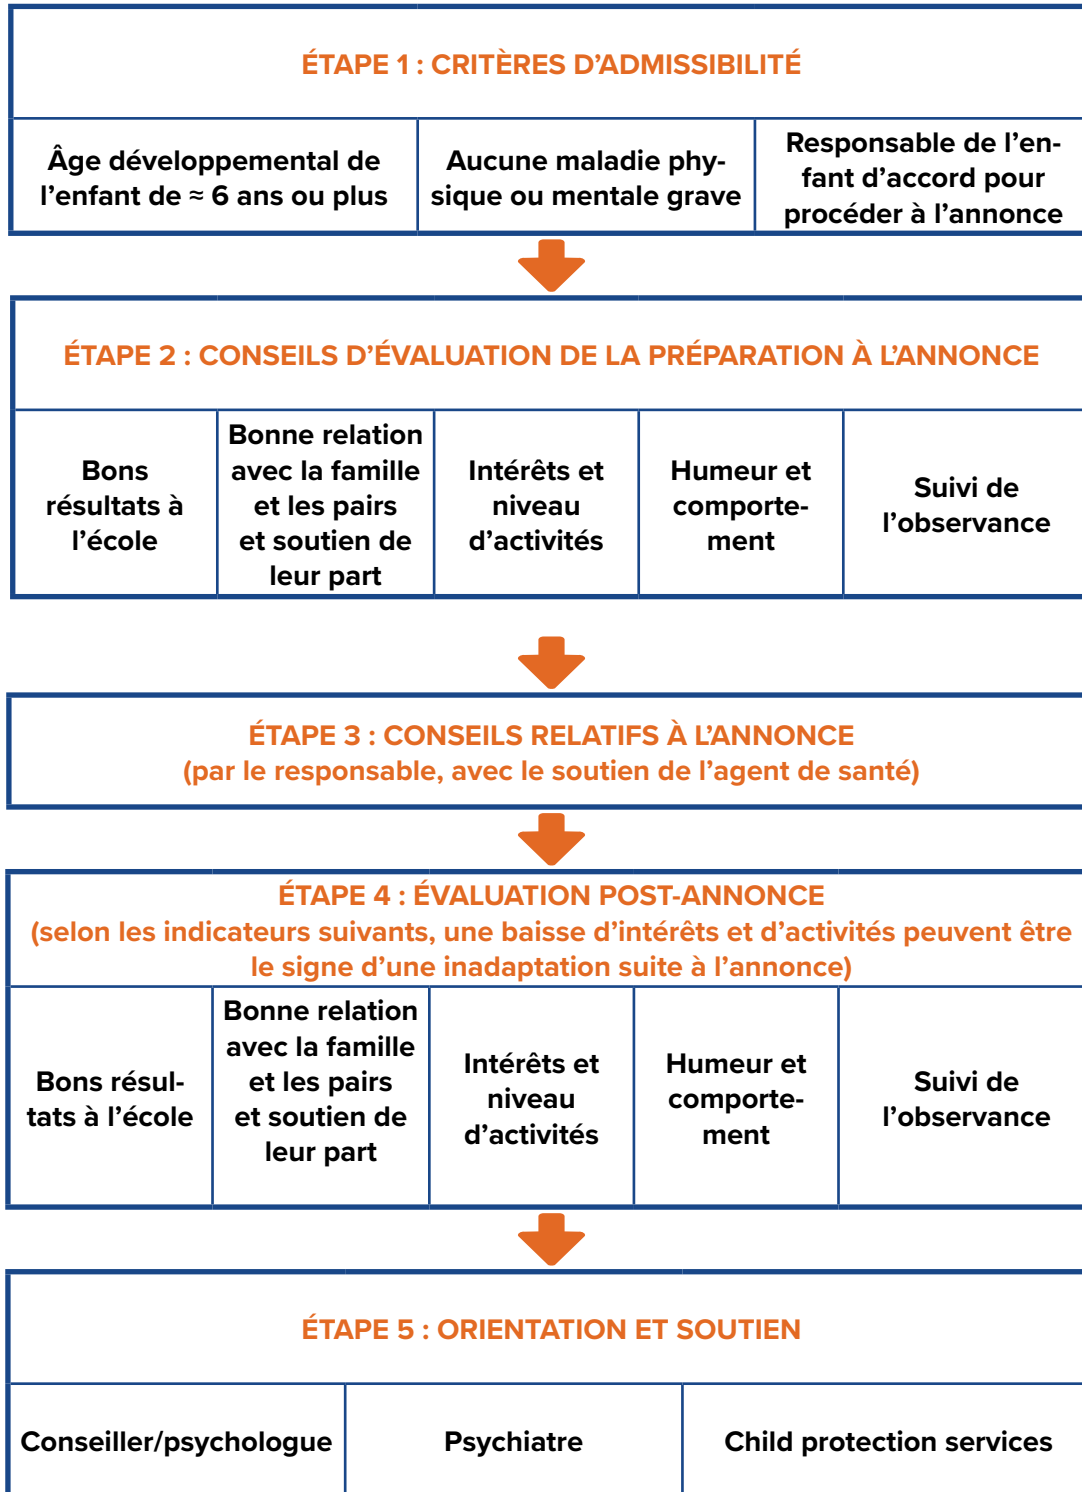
ÉTAPE 1 : CRITÈRES D'ADMISSIBILITÉ

| Âge développemental de l'enfant de ≈ 6 ans ou plus | Aucune maladie physique ou mentale grave | Responsable de l'enfant d'accord pour procéder à l'annonce |
|---|---|---|

ÉTAPE 2 : CONSEILS D'ÉVALUATION DE LA PRÉPARATION À L'ANNONCE

| Bons résultats à l'école | Bonne relation avec la famille et les pairs et soutien de leur part | Intérêts et niveau d'activités | Humeur et comportement | Suivi de l'observance |
|---|---|---|---|---|

ÉTAPE 3 : CONSEILS RELATIFS À L'ANNONCE
(par le responsable, avec le soutien de l'agent de santé)

ÉTAPE 4 : ÉVALUATION POST-ANNONCE
(selon les indicateurs suivants, une baisse d'intérêts et d'activités peuvent être le signe d'une inadaptation suite à l'annonce)

| Bons résultats à l'école | Bonne relation avec la famille et les pairs et soutien de leur part | Intérêts et niveau d'activités | Humeur et comportement | Suivi de l'observance |
|---|---|---|---|---|

ÉTAPE 5 : ORIENTATION ET SOUTIEN

| Conseiller/psychologue | Psychiatre | Child protection services |
|---|---|---|